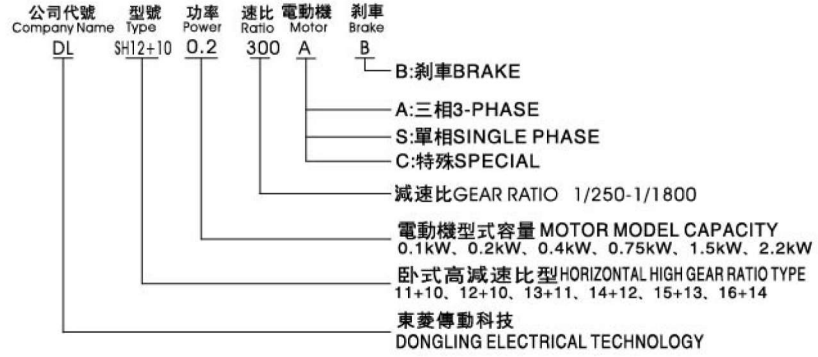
公司代號 Company Name | 型號 Type | 功率 Power | 速比 Ratio | 電動機 Motor | 剎車 Brake

DL SH12+10 0.2 300 A B

B:剎車BRAKE

A:三相3-PHASE
S:單相SINGLE PHASE
C:特殊SPECIAL

減速比GEAR RATIO 1/250-1/1800

電動機型式容量 MOTOR MODEL CAPACITY
0.1kW、0.2kW、0.4kW、0.75kW、1.5kW、2.2kW

臥式高減速比型HORIZONTAL HIGH GEAR RATIO TYPE
11+10、12+10、13+11、14+12、15+13、16+14

東菱傳動科技
DONGLING ELECTRICAL TECHNOLOGY